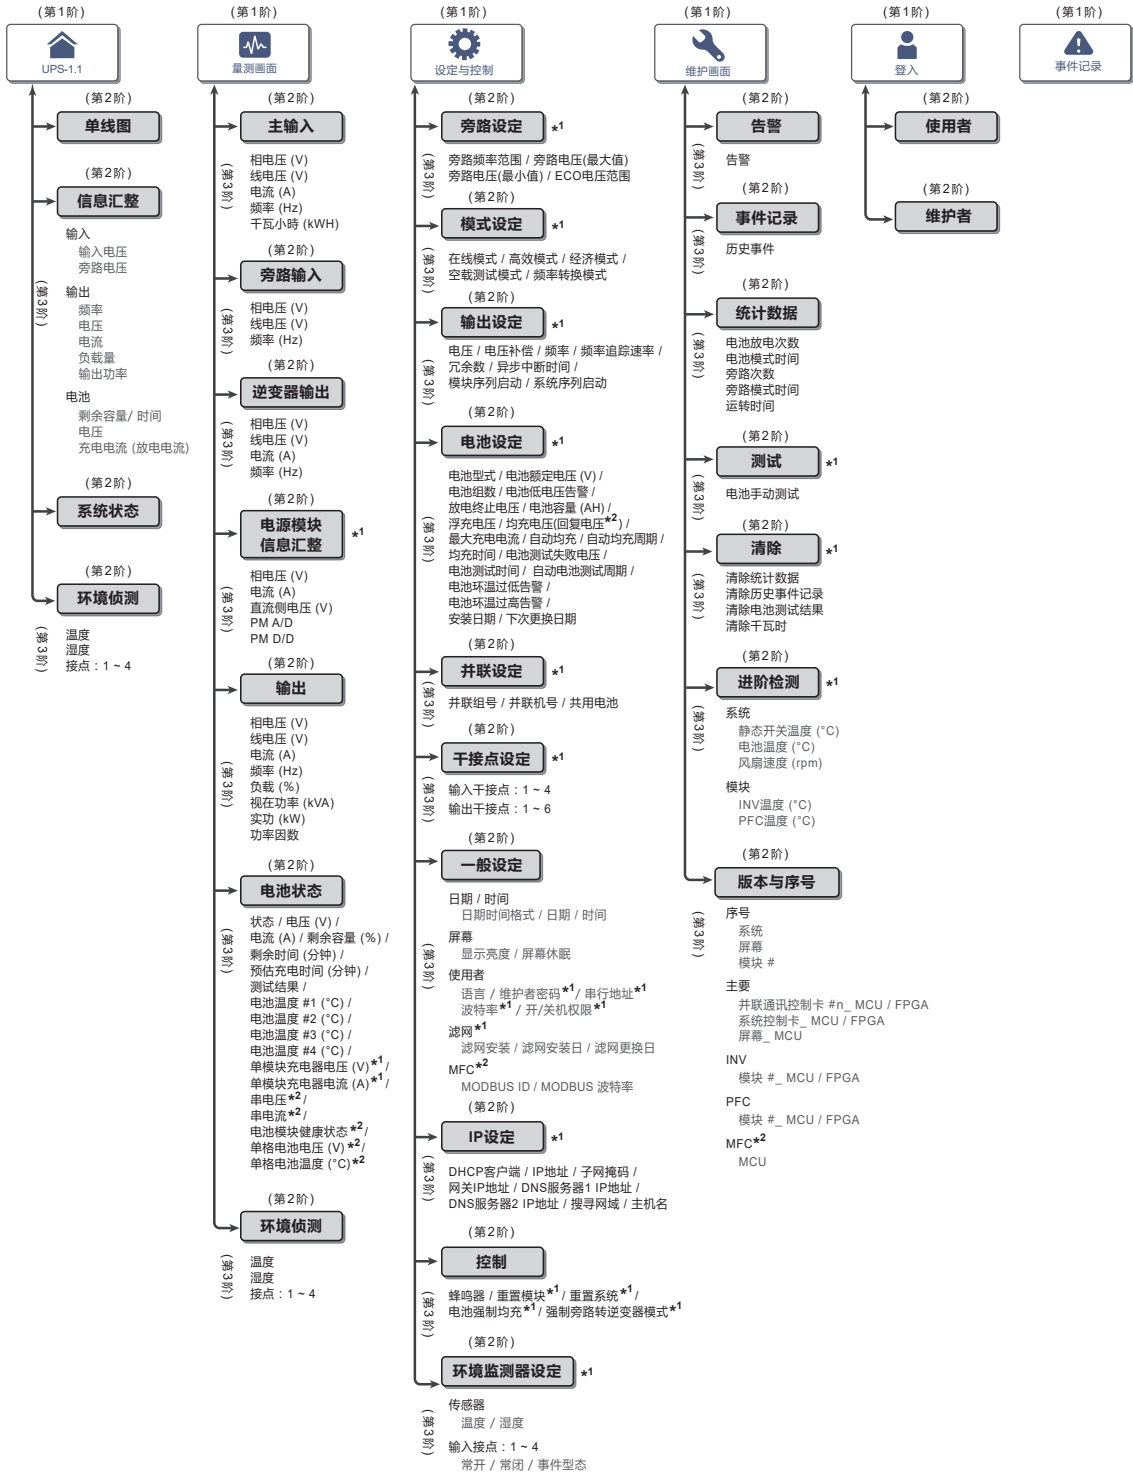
（第1阶）
UPS-1.1

（第2阶）
单线图

（第2阶）
信息汇整

（第3阶）
输入
输入电压
旁路电压
输出
频率
电压
电流
负载量
输出功率
电池
剩余容量/ 时间
电压
充电电流（放电电流）

（第2阶）
系统状态

（第2阶）
环境侦测

（第3阶）
温度
湿度
接点：1 ~ 4

（第1阶）
量测画面

（第2阶）
主输入

（第3阶）
相电压 (V)
线电压 (V)
电流 (A)
频率 (Hz)
千瓦小時 (kWH)

（第2阶）
旁路输入

（第3阶）
相电压 (V)
线电压 (V)
频率 (Hz)

（第2阶）
逆变器输出

（第3阶）
相电压 (V)
线电压 (V)
电流 (A)
频率 (Hz)

（第2阶）
电源模块信息汇整 *1

（第3阶）
相电压 (V)
电流 (A)
直流侧电压 (V)
PM A/D
PM D/D

（第2阶）
输出

（第3阶）
相电压 (V)
线电压 (V)
电流 (A)
频率 (Hz)
负载 (%)
视在功率 (kVA)
实功 (kW)
功率因数

（第2阶）
电池状态

（第3阶）
状态 / 电压 (V) /
电流 (A) / 剩余容量 (%) /
剩余时间 (分钟) /
预估充电时间 (分钟) /
测试结果 /
电池温度 #1 (°C) /
电池温度 #2 (°C) /
电池温度 #3 (°C) /
电池温度 #4 (°C) /
单模块充电器电压 (V)*1 /
单模块充电器电流 (A)*1 /
串电压*2 /
串电流*2 /
电池模块健康状态*2 /
单格电池电压 (V)*2 /
单格电池温度 (°C)*2

（第2阶）
环境侦测

（第3阶）
温度
湿度
接点：1 ~ 4

（第1阶）
设定与控制

（第2阶）
旁路设定 *1

（第3阶）
旁路频率范围 / 旁路电压(最大值)
旁路电压(最小值) / ECO电压范围

（第2阶）
模式设定 *1

（第3阶）
在线模式 / 高效模式 / 经济模式 /
空载测试模式 / 频率转换模式

（第2阶）
输出设定 *1

（第3阶）
电压 / 电压补偿 / 频率 / 频率追踪速率 /
冗余数 / 异步中断时间 /
模块序列启动 / 系统序列启动

（第2阶）
电池设定 *1

（第3阶）
电池型式 / 电池额定电压 (V) /
电池组数 / 电池低电压告警 /
放电终止电压 / 电池容量 (AH) /
浮充电压 / 均充电压(回复电压*2) /
最大充电电流 / 自动均充 / 自动均充周期 /
均充时间 / 电池测试失败电压 /
电池测试时间 / 自动电池测试周期 /
电池环温过低告警 /
电池环温过高告警 /
安装日期 / 下次更换日期

（第2阶）
并联设定 *1

（第3阶）
并联组号 / 并联机号 / 共用电池

（第2阶）
干接点设定 *1

（第3阶）
输入干接点：1 ~ 4
输出干接点：1 ~ 6

（第2阶）
一般设定

（第3阶）
日期 / 时间
日期时间格式 / 日期 / 时间
屏幕
显示亮度 / 屏幕休眠
使用者
语言 / 维护者密码*1/ 串行地址*1
波特率*1 / 开/关机权限*1
滤网*1
滤网安装 / 滤网安装日 / 滤网更换日
MFC*2
MODBUS ID / MODBUS 波特率

（第2阶）
IP设定 *1

（第3阶）
DHCP客户端 / IP地址 / 子网掩码 /
网关IP地址 / DNS服务器1 IP地址 /
DNS服务器2 IP地址 / 搜寻网域 / 主机名

（第2阶）
控制

（第3阶）
蜂鸣器 / 重置模块*1/ 重置系统*1 /
电池强制均充*1 / 强制旁路转逆变器模式*1

（第2阶）
环境监测器设定 *1

（第3阶）
传感器
温度 / 湿度
输入接点：1 ~ 4
常开 / 常闭 / 事件型态

（第1阶）
维护画面

（第2阶）
告警

（第3阶）
告警

（第2阶）
事件记录

（第3阶）
历史事件

（第2阶）
统计数据

（第3阶）
电池放电次数
电池模式时间
旁路次数
旁路模式时间
运转时间

（第2阶）
测试 *1

（第3阶）
电池手动测试

（第2阶）
清除 *1

（第3阶）
清除统计数据
清除历史事件记录
清除电池测试结果
清除千瓦时

（第2阶）
进阶检测 *1

（第3阶）
系统
静态开关温度 (°C)
电池温度 (°C)
风扇速度 (rpm)
模块
INV温度 (°C)
PFC温度 (°C)

（第2阶）
版本与序号

（第3阶）
序号
系统
屏幕
模块 #
主要
并联通讯控制卡 #n_ MCU / FPGA
系统控制卡_ MCU / FPGA
屏幕_ MCU
INV
模块 #_ MCU / FPGA
PFC
模块 #_ MCU / FPGA
MFC*2
MCU

（第1阶）
登入

（第2阶）
使用者

（第2阶）
维护者

（第1阶）
事件记录